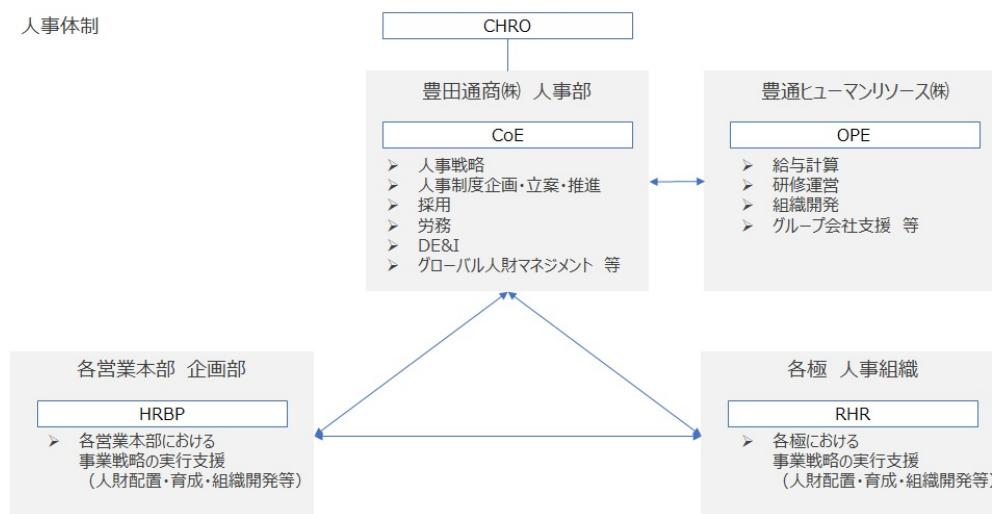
人事体制

CHRO

豊田通商㈱ 人事部

CoE

➢ 人事戦略
➢ 人事制度企画・立案・推進
➢ 採用
➢ 労務
➢ DE&I
➢ グローバル人財マネジメント 等

豊通ヒューマンリソース㈱

OPE

➢ 給与計算
➢ 研修運営
➢ 組織開発
➢ グループ会社支援 等

各営業本部 企画部

HRBP

➢ 各営業本部における事業戦略の実行支援（人財配置・育成・組織開発等）

各極 人事組織

RHR

➢ 各極における事業戦略の実行支援（人財配置・育成・組織開発等